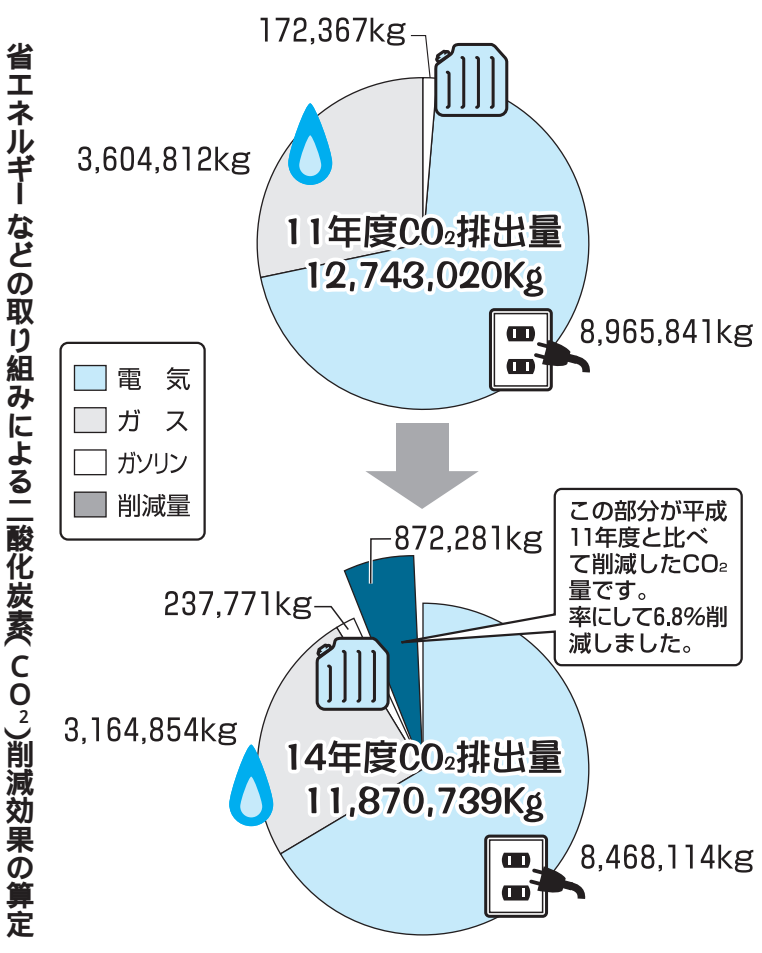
省エネルギーなどの取り組みによる二酸化炭素（$CO_2$）削減効果の算定

172,367kg

3,604,812kg

11年度$CO_2$排出量
12,743,020Kg

8,965,841kg

電　気
ガ　ス
ガソリン
削減量

この部分が平成11年度と比べて削減した$CO_2$量です。率にして6.8%削減しました。

872,281kg

237,771kg

3,164,854kg

14年度$CO_2$排出量
11,870,739Kg

8,468,114kg